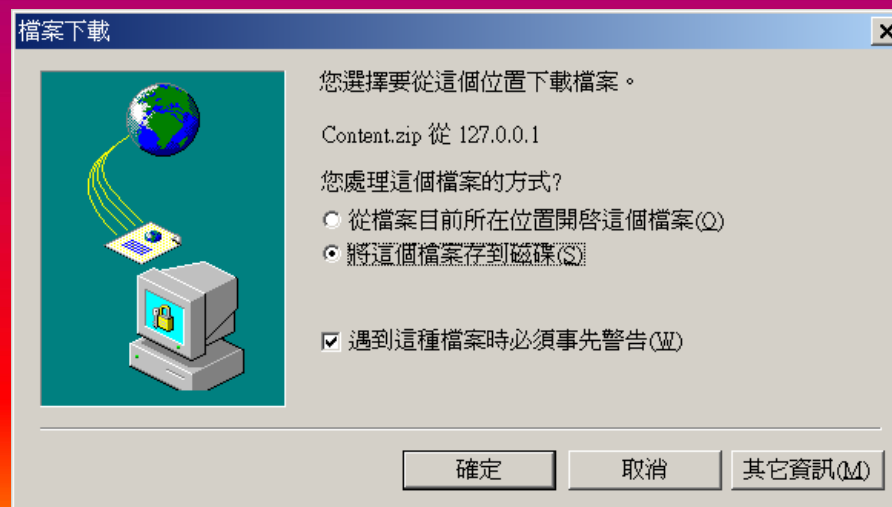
檔案下載

您選擇要從這個位置下載檔案。

Content.zip 從 127.0.0.1

您處理這個檔案的方式?

從檔案目前所在位置開啓這個檔案(O)

將這個檔案存到磁碟(S)

遇到這種檔案時必須事先警告(W)

確定

取消

其它資訊(M)